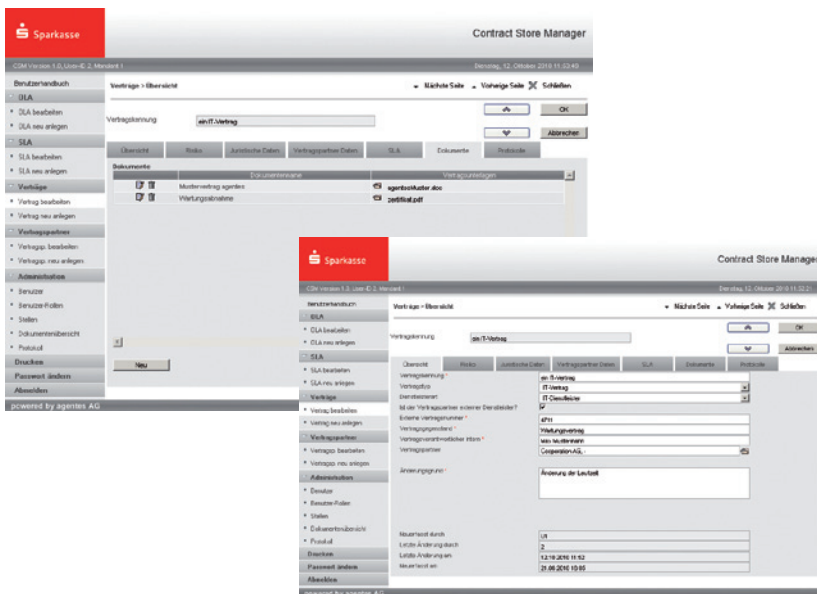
Sparkasse

Contract Store Manager

CSM Version 1.0, User-ID 2, Mandant 1

Dienstag, 12. Oktober 2010 11:53:40

Benutzerhandbuch
OLA
OLA bearbeiten
OLA neu anlegen
SLA
SLA bearbeiten
SLA neu anlegen
Verträge
Vertrag bearbeiten
Vertrag neu anlegen
Vertragspartner
Vertragsp. bearbeiten
Vertragsp. neu anlegen
Administration
Benutzer
Benutzer-Rollen
Stellen
Dokumentenübersicht
Protokoll
Drucken
Passwort ändern
Abmelden

powered by agentes AG

Verträge > Übersicht

Nächste Seite  Vorherige Seite  Schließen

OK

Vertragskennung  ein IT-Vertrag

Abbrechen

| Übersicht | Risiko | Juristische Daten | Vertragspartner Daten | SLA | Dokumente | Protokolle |

Dokumente

| | Dokumentenname | Vertragsunterlagen |
|---|---|---|
| | Mustervertrag agentes | agentesMuster.doc |
| | Wartungsabnahme | zertifikat.pdf |

Neu

Sparkasse

Contract Store Manager

CSM Version 1.0, User-ID 2, Mandant 1

Dienstag, 12. Oktober 2010 11:52:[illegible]

Benutzerhandbuch
OLA
OLA bearbeiten
OLA neu anlegen
SLA
SLA bearbeiten
SLA neu anlegen
Verträge
Vertrag bearbeiten
Vertrag neu anlegen
Vertragspartner
Vertragsp. bearbeiten
Vertragsp. neu anlegen
Administration
Benutzer
Benutzer-Rollen
Stellen
Dokumentenübersicht
Protokoll
Drucken
Passwort ändern
Abmelden

Verträge > Übersicht

Nächste Seite  Vorherige Seite  Schließen

OK

Vertragskennung  ein IT-Vertrag

Abbrechen

| Übersicht | Risiko | Juristische Daten | Vertragspartner Daten | SLA | Dokumente | Protokolle |

Vertragskennung *  ein IT-Vertrag
Vertragstyp  IT-Vertrag
Dienstleisterart  IT-Dienstleister
Ist der Vertragspartner externer Dienstleister?
Externe Vertragsnummer *  4711
Vertragsgegenstand *  Wartungsvertrag
Vertragsverantwortlicher intern *  Max Mustermann
Vertragspartner  Cooperation AG,

Änderungsgrund *  Änderung der Laufzeit

Neuerfasst durch  UI
Letzte Änderung durch  2
Letzte Änderung am  12.10.2010 11:52
Neuerfasst am  21.09.2010 10:05